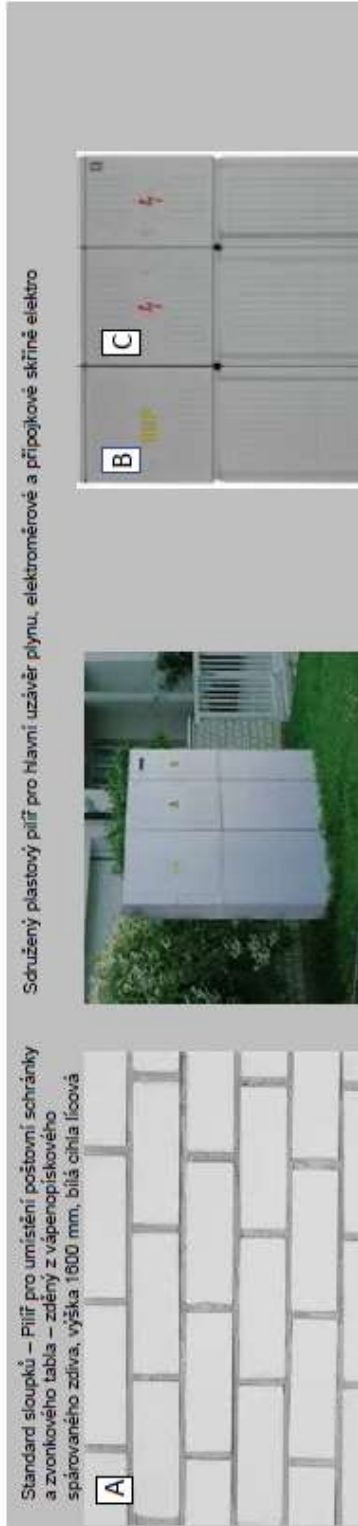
Standard sloupků – Pilíř pro umístění poštovní schránky a zvonkového tabla – zděný z vápenopískového spárovaného zdiva, výška 1800 mm, bílá cihla lícová

A

Sdružený plastový pilíř pro hlavní uzávěr plynu, elektroměrové a přípojkové skříně elektro

B

C